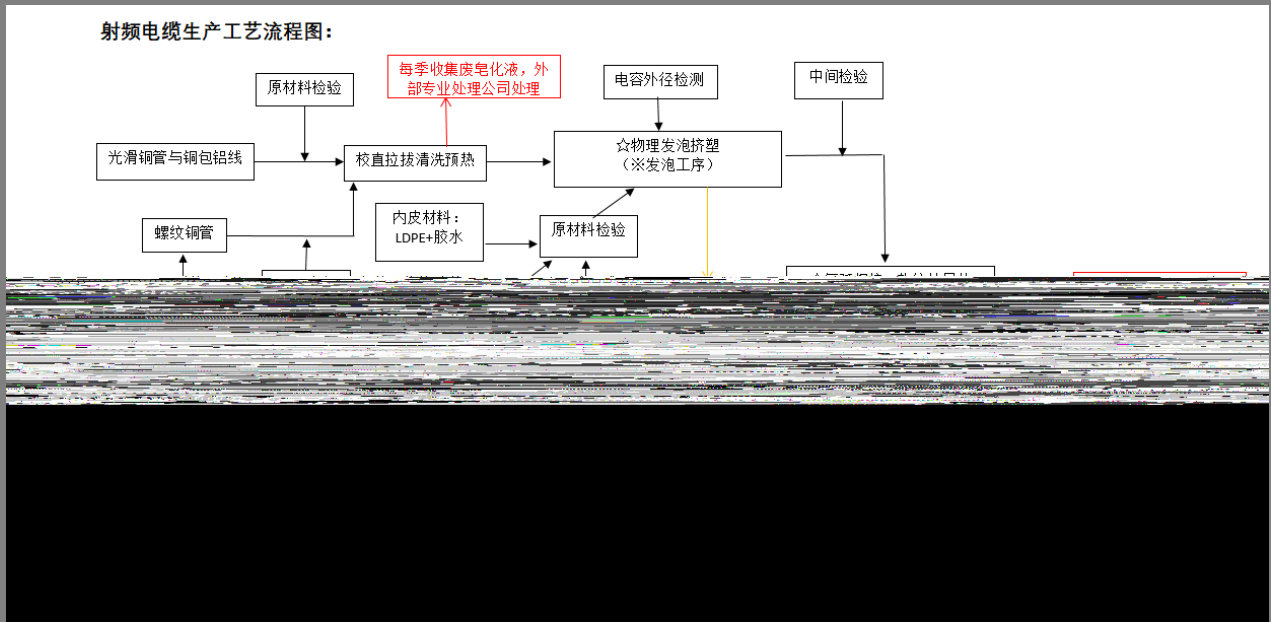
射频电缆生产工艺流程图：

原材料检验

每季收集废皂化液，外部专业处理公司处理

电容外径检测

中间检验

光滑铜管与铜包铝线

校直拉拔清洗预热

☆物理发泡挤塑
（※发泡工序）

螺纹铜管

内皮材料：
LDPE+胶水

原材料检验

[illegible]